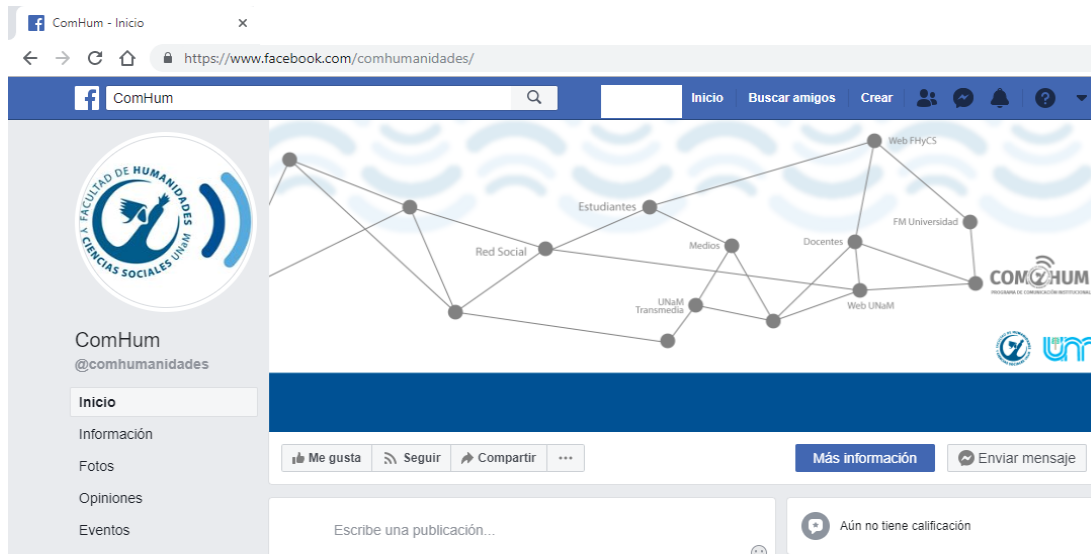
ComHum - Inicio ×

https://www.facebook.com/comhumanidades/

ComHum

Inicio Buscar amigos Crear

FACULTAD DE HUMANIDADES Y CIENCIAS SOCIALES UNaM

Web FHyCS
Estudiantes
FM Universidad
Red Social
Medios
Docentes
COMHUM
PROGRAMA DE COMUNICACIÓN INSTITUCIONAL
Web UNaM
UNaM Transmedia

ComHum
@comhumanidades

Inicio
Información
Fotos
Opiniones
Eventos

Me gusta Seguir Compartir ···

Más información Enviar mensaje

Escribe una publicación...

Aún no tiene calificación